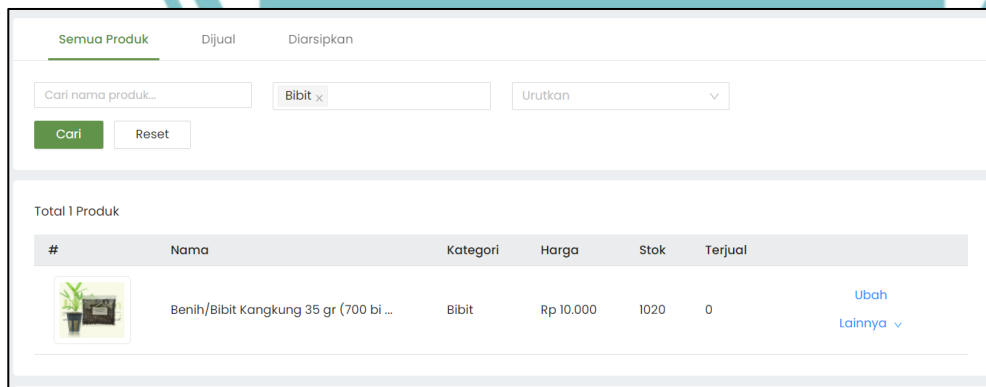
Semua Produk Dijual Diarsipkan

Cari nama produk...

Bibit ×

Urutkan

Cari Reset

Total 1 Produk

| # | Nama | Kategori | Harga | Stok | Terjual | |
|---|---|---|---|---|---|---|
| | Benih/Bibit Kangkung 35 gr (700 bi ... | Bibit | Rp 10.000 | 1020 | 0 | Ubah Lainnya |